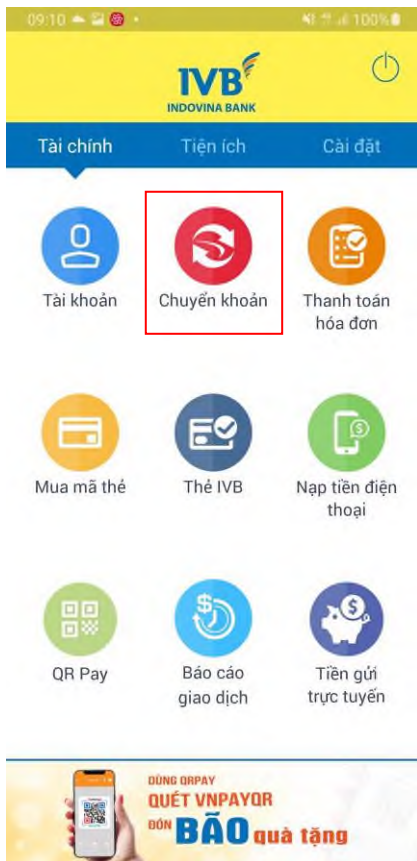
09:10

100%

IVB
INDOVINA BANK

Tài chính
Tiện ích
Cài đặt

Tài khoản
Chuyển khoản
Thanh toán hóa đơn

Mua mã thẻ
Thẻ IVB
Nạp tiền điện thoại

QR Pay
Báo cáo giao dịch
Tiền gửi trực tuyến

DÙNG QRPAY
QUÉT VNPAYQR
ĐÓN BÃO quà tặng